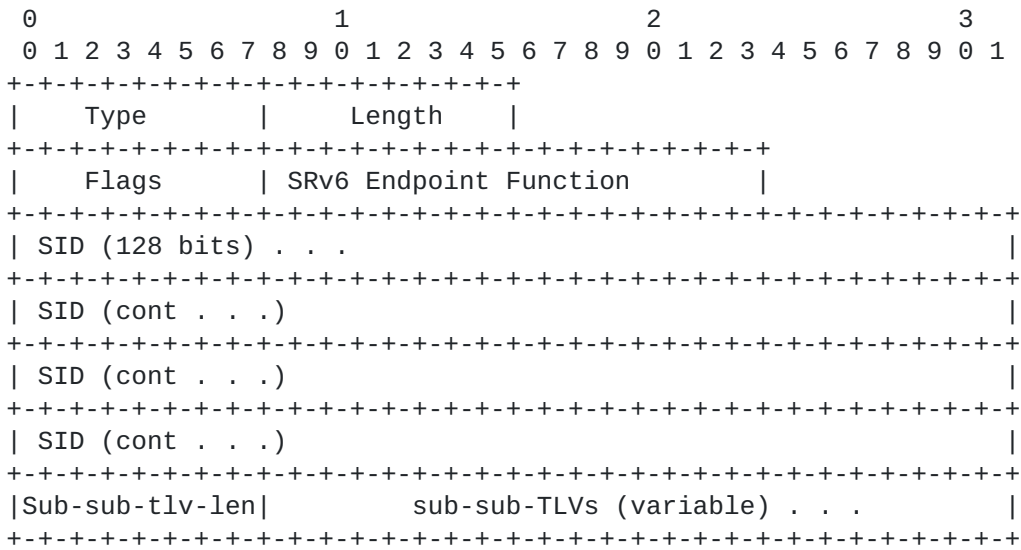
0                   1                   2                   3
 0 1 2 3 4 5 6 7 8 9 0 1 2 3 4 5 6 7 8 9 0 1 2 3 4 5 6 7 8 9 0 1
+-+-+-+-+-+-+-+-+-+-+-+-+-+-+-+-+
|    Type       |    Length     |
+-+-+-+-+-+-+-+-+-+-+-+-+-+-+-+-+-+-+-+-+-+-+-+-+
|    Flags      | SRv6 Endpoint Function        |
+-+-+-+-+-+-+-+-+-+-+-+-+-+-+-+-+-+-+-+-+-+-+-+-+-+-+-+-+-+-+-+-+
| SID (128 bits) . . .                                          |
+-+-+-+-+-+-+-+-+-+-+-+-+-+-+-+-+-+-+-+-+-+-+-+-+-+-+-+-+-+-+-+-+
| SID (cont . . .)                                              |
+-+-+-+-+-+-+-+-+-+-+-+-+-+-+-+-+-+-+-+-+-+-+-+-+-+-+-+-+-+-+-+-+
| SID (cont . . .)                                              |
+-+-+-+-+-+-+-+-+-+-+-+-+-+-+-+-+-+-+-+-+-+-+-+-+-+-+-+-+-+-+-+-+
| SID (cont . . .)                                              |
+-+-+-+-+-+-+-+-+-+-+-+-+-+-+-+-+-+-+-+-+-+-+-+-+-+-+-+-+-+-+-+-+
|Sub-sub-tlv-len|        sub-sub-TLVs (variable) . . .          |
+-+-+-+-+-+-+-+-+-+-+-+-+-+-+-+-+-+-+-+-+-+-+-+-+-+-+-+-+-+-+-+-+